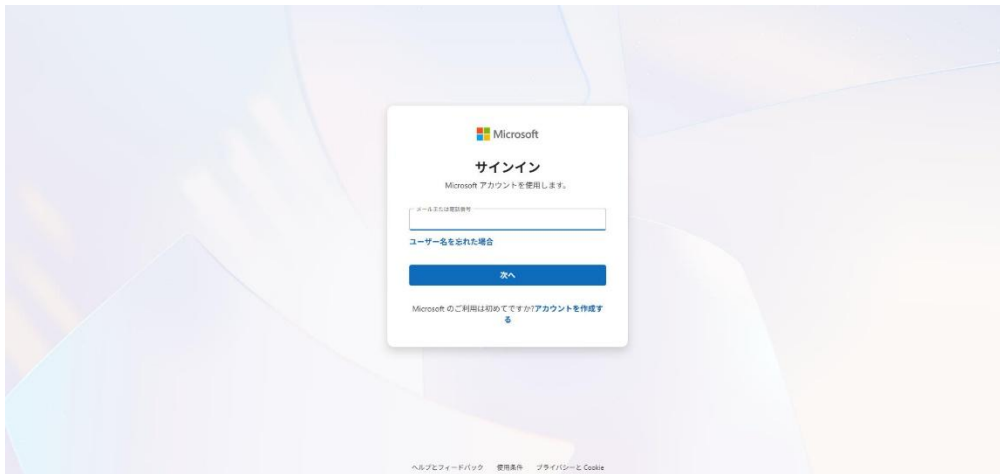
Microsoft

サインイン

Microsoft アカウントを使用します。

メールまたは電話番号

ユーザー名を忘れた場合

次へ

Microsoft のご利用は初めてですか? アカウントを作成する

ヘルプとフィードバック　使用条件　プライバシーと Cookie